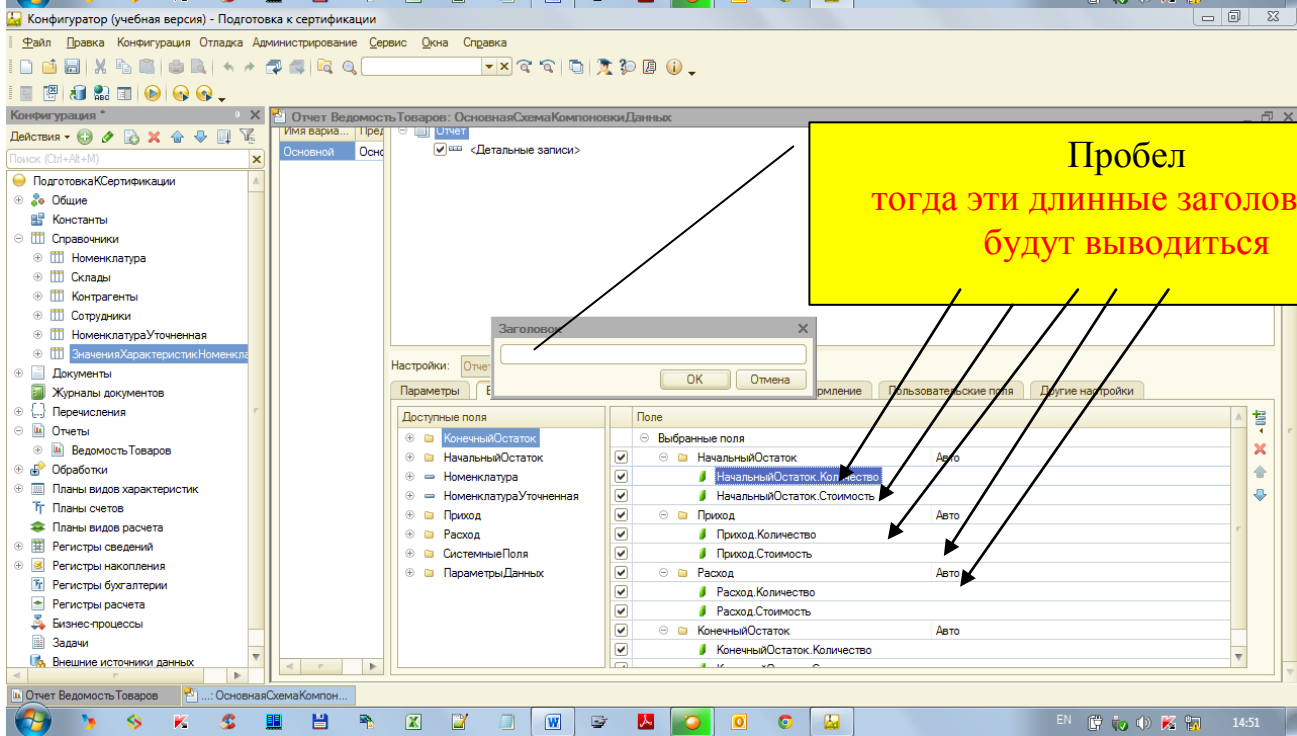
Конфигуратор (учебная версия) - Подготовка к сертификации

Файл Правка Конфигурация Отладка Администрирование Сервис Окна Справка

Конфигурация *

Действия

Поиск (Ctrl+Alt+M)

ПодготовкаКСертификации
Общие
Константы
Справочники
Номенклатура
Склады
Контрагенты
Сотрудники
НоменклатураУточненная
ЗначенияХарактеристикНоменкла
Документы
Журналы документов
Перечисления
Отчеты
ВедомостьТоваров
Обработки
Планы видов характеристик
Планы счетов
Планы видов расчета
Регистры сведений
Регистры накопления
Регистры бухгалтерии
Регистры расчета
Бизнес-процессы
Задачи
Внешние источники данных

Отчет ВедомостьТоваров: ОсновнаяСхемаКомпоновкиДанных

Имя вариа... Пред
Основной Осно

Отчет
<Детальные записи>

Пробел
тогда эти длинные заголов
будут выводиться

Заголовок
ОК Отмена

Настройки: Отче
Параметры
рмление Пользовательские поля Другие настройки

Доступные поля
КонечныйОстаток
НачальныйОстаток
Номенклатура
НоменклатураУточненная
Приход
Расход
СистемныеПоля
ПараметрыДанных

| Поле | |
|---|---|
| Выбранные поля | |
| НачальныйОстаток | Авто |
| НачальныйОстаток.Количество | |
| НачальныйОстаток.Стоимость | |
| Приход | Авто |
| Приход.Количество | |
| Приход.Стоимость | |
| Расход | Авто |
| Расход.Количество | |
| Расход.Стоимость | |
| КонечныйОстаток | Авто |
| КонечныйОстаток.Количество | |

Отчет ВедомостьТоваров ...: ОсновнаяСхемаКомпон...

EN 14:51